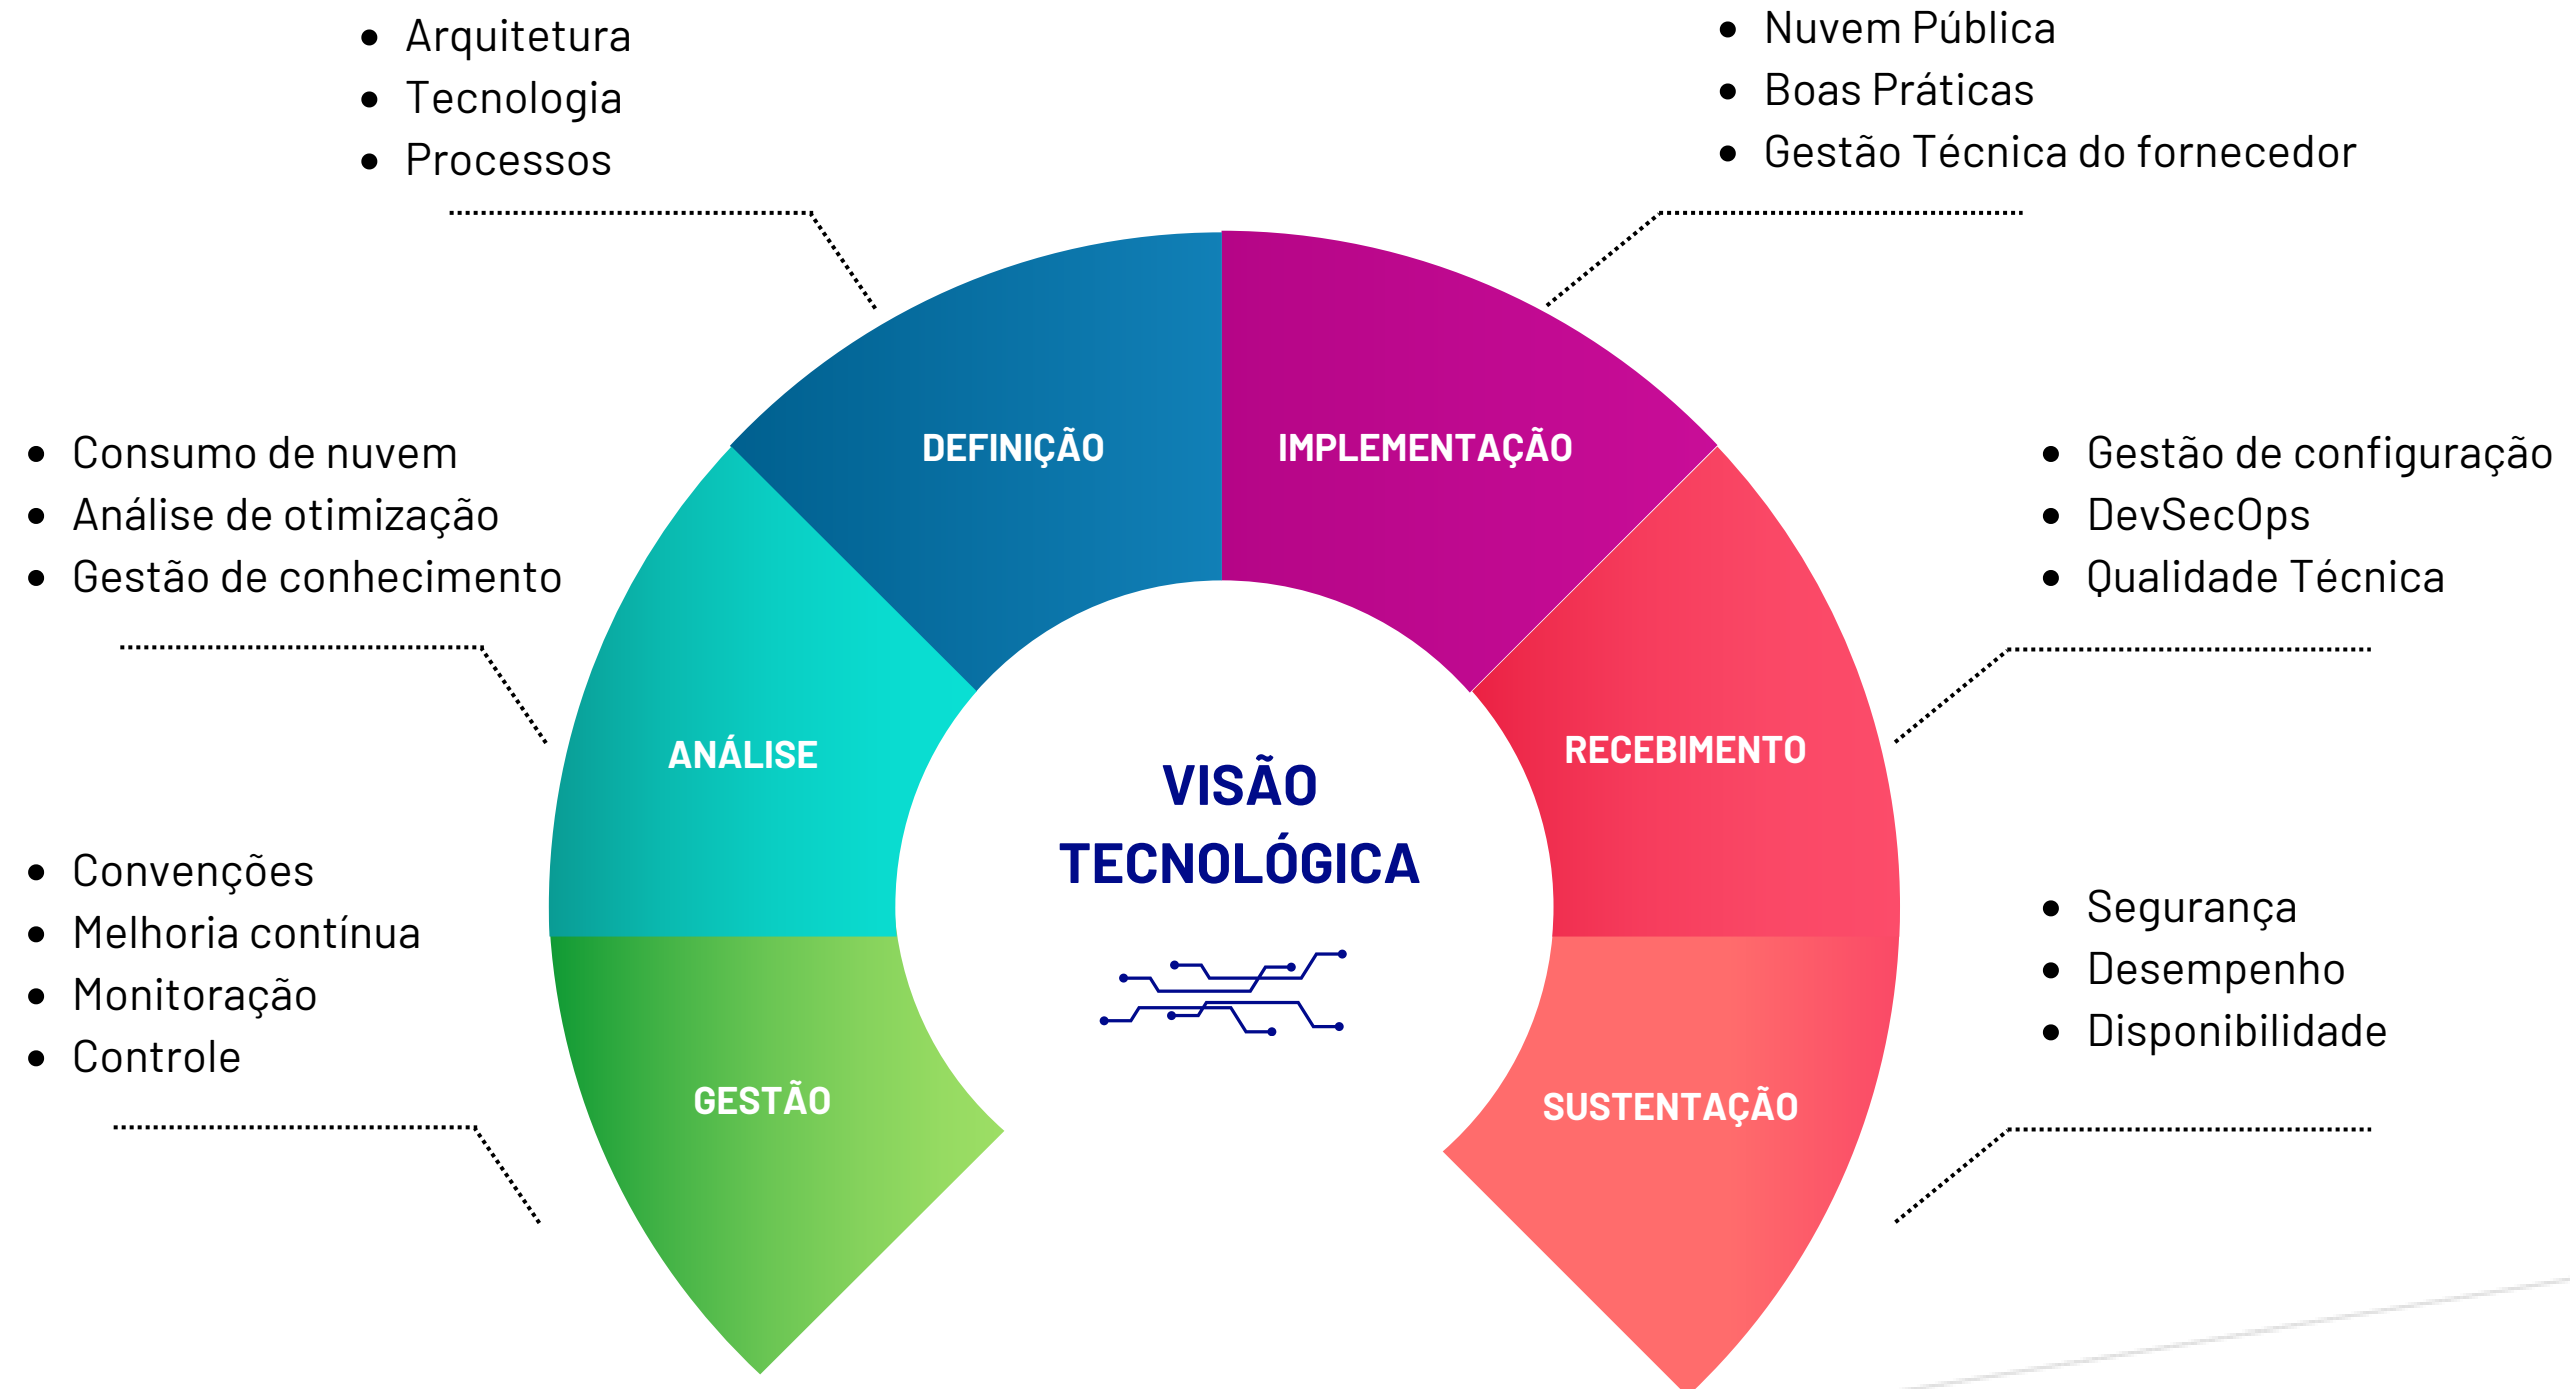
- Arquitetura
- Tecnologia
- Processos

- Nuvem Pública
- Boas Práticas
- Gestão Técnica do fornecedor

- Consumo de nuvem
- Análise de otimização
- Gestão de conhecimento

- Gestão de configuração
- DevSecOps
- Qualidade Técnica

DEFINIÇÃO

IMPLEMENTAÇÃO

ANÁLISE

RECEBIMENTO

VISÃO TECNOLÓGICA

GESTÃO

SUSTENTAÇÃO

- Convenções
- Melhoria contínua
- Monitoração
- Controle

- Segurança
- Desempenho
- Disponibilidade